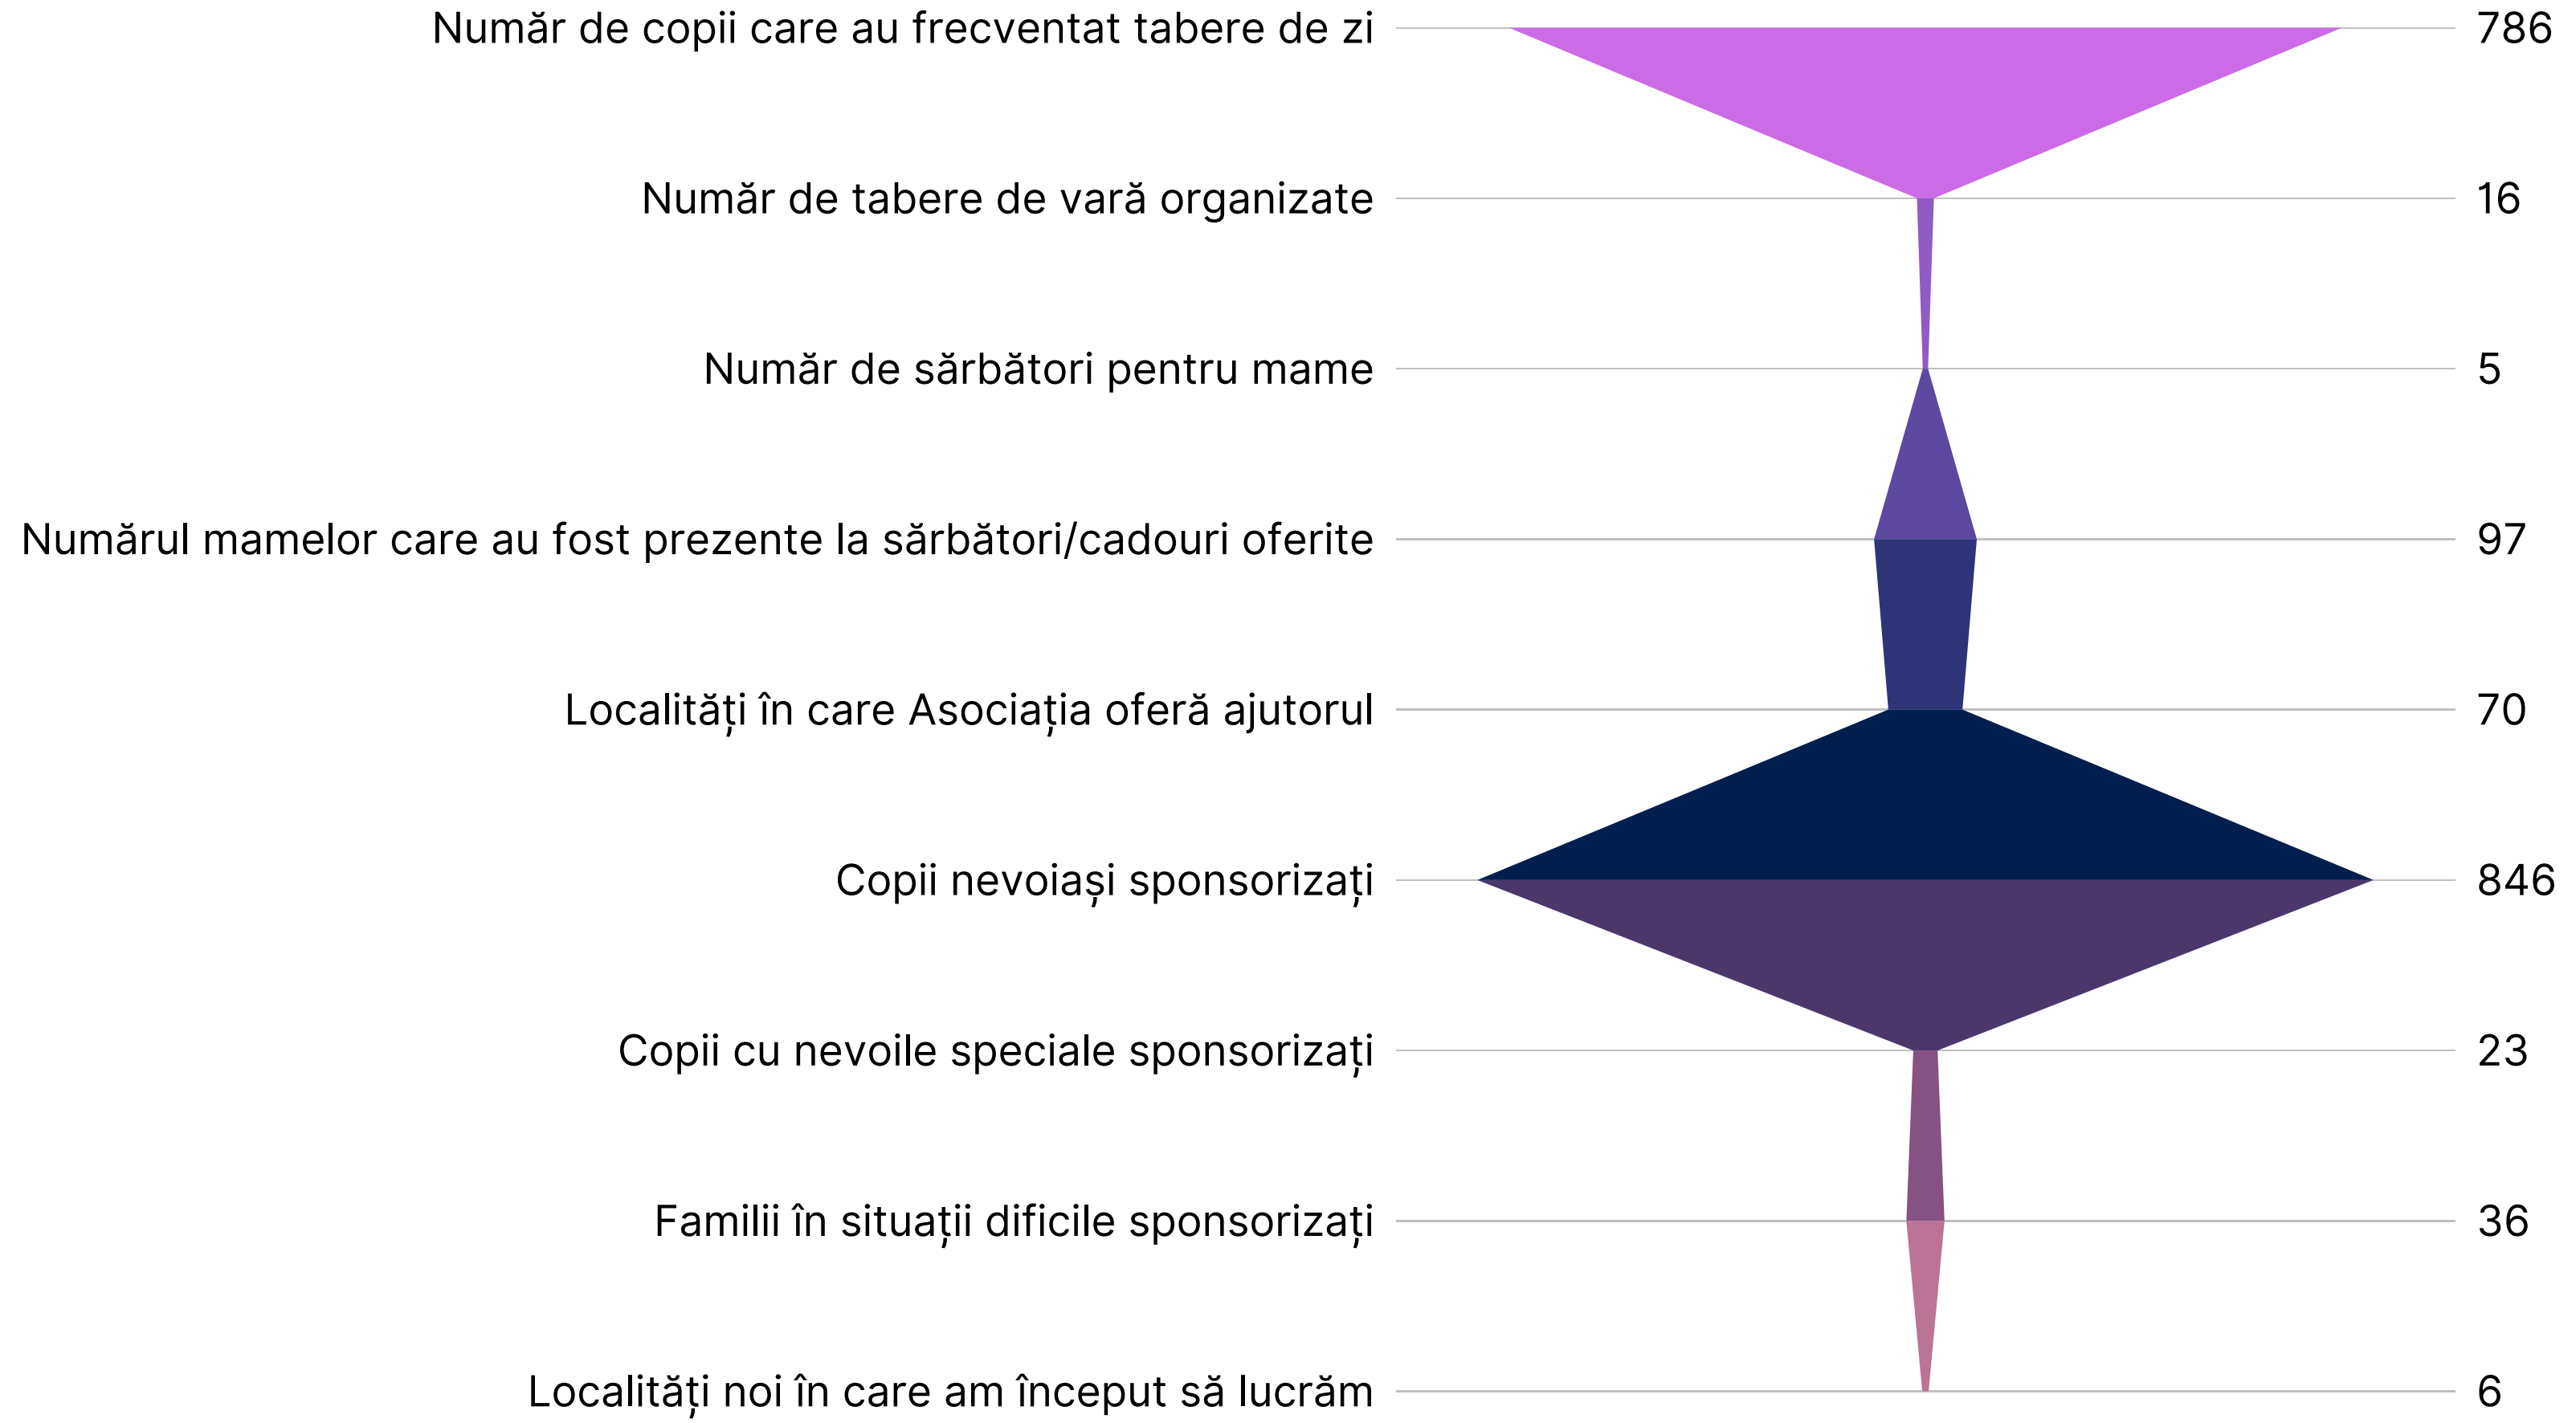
Număr de copii care au frecventat tabere de zi 786
Număr de tabere de vară organizate 16
Număr de sărbători pentru mame 5
Numărul mamelor care au fost prezente la sărbători/cadouri oferite 97
Localități în care Asociația oferă ajutorul 70
Copii nevoiași sponsorizați 846
Copii cu nevoile speciale sponsorizați 23
Familii în situații dificile sponsorizați 36
Localități noi în care am început să lucrăm 6